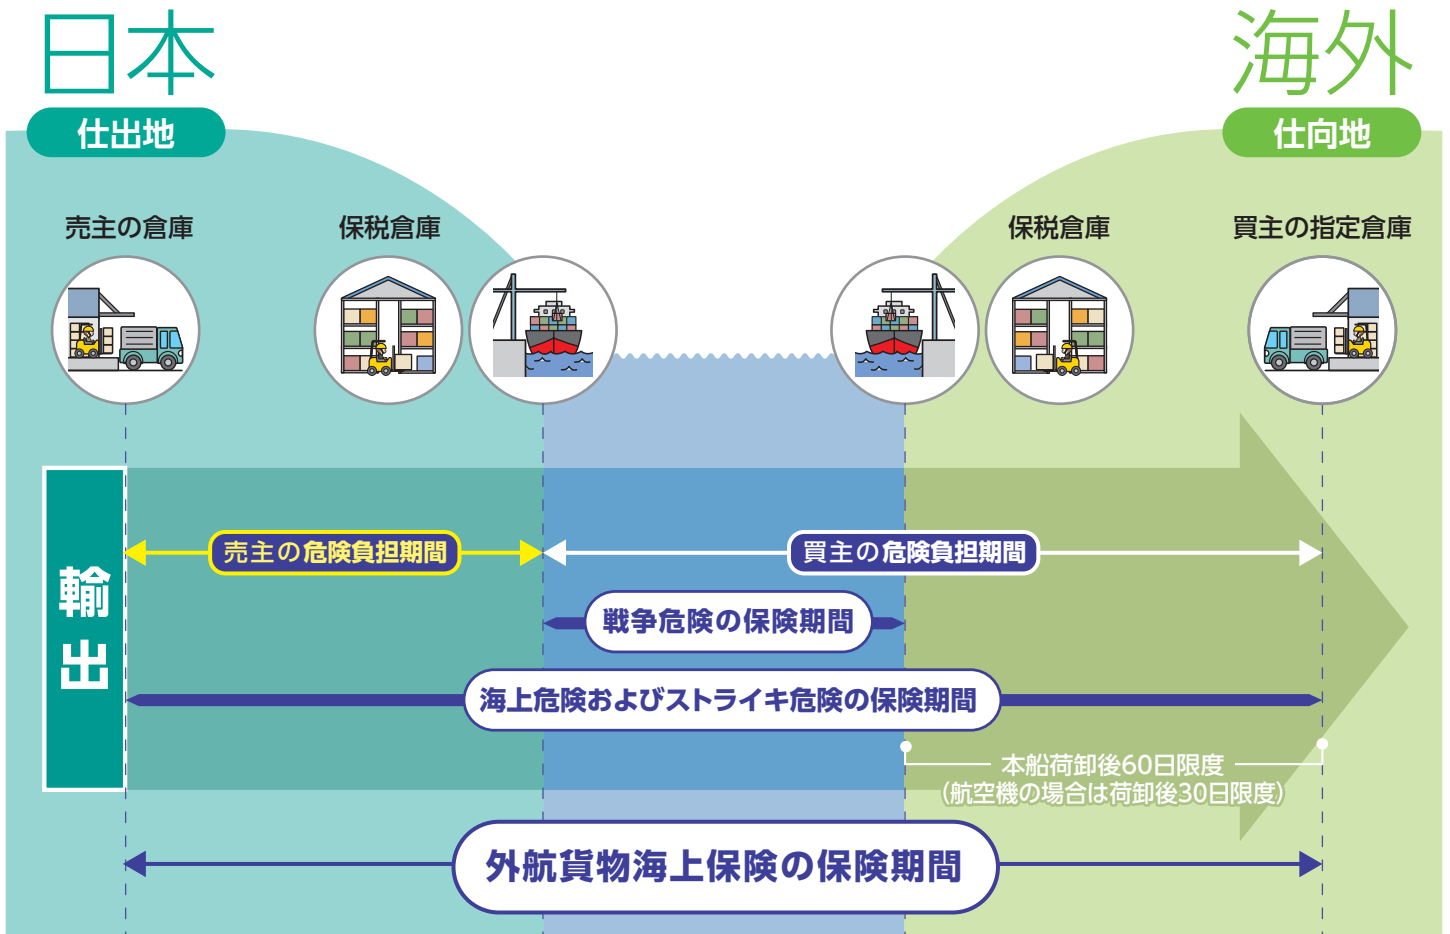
日本

仕出地

海外

仕向地

売主の倉庫

保税倉庫

保税倉庫

買主の指定倉庫

輸出

売主の危険負担期間

買主の危険負担期間

戦争危険の保険期間

海上危険およびストライキ危険の保険期間

本船荷卸後60日限度
(航空機の場合は荷卸後30日限度)

外航貨物海上保険の保険期間